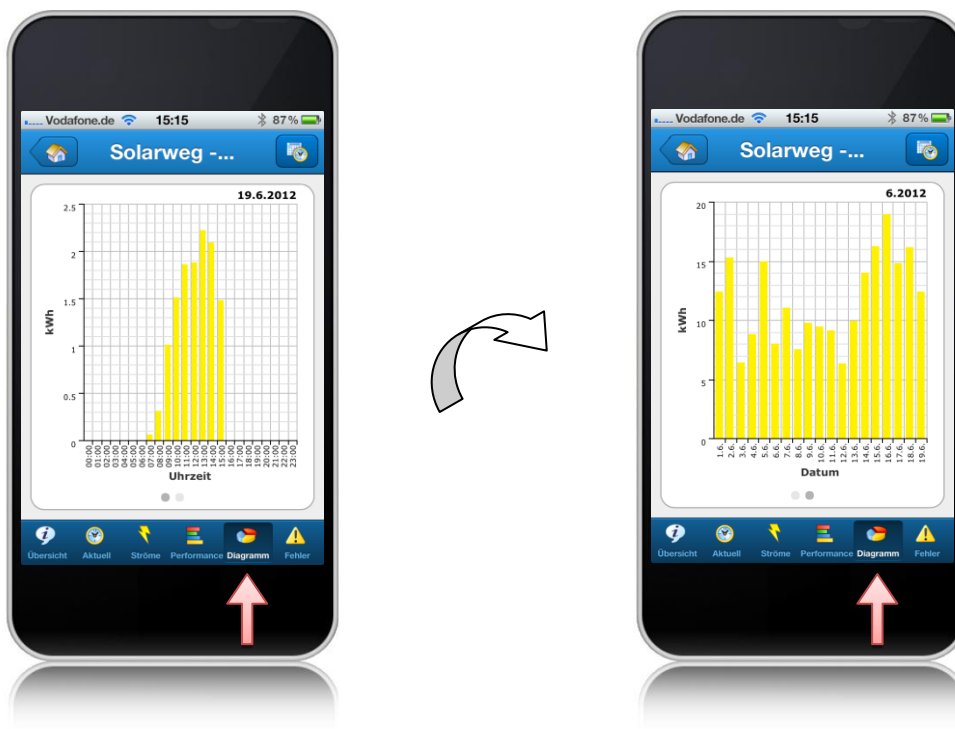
Vodafone.de 15:15 87%

Solarweg -...

19.6.2012

2.5
2
1.5
1
0.5
0

kWh

00:00 01:00 02:00 03:00 04:00 05:00 06:00 07:00 08:00 09:00 10:00 11:00 12:00 13:00 14:00 15:00 16:00 17:00 18:00 19:00 20:00 21:00 22:00 23:00

Uhrzeit

Übersicht Aktuell Ströme Performance Diagramm Fehler

Vodafone.de 15:15 87%

Solarweg -...

6.2012

20
15
10
5
0

kWh

1.6 2.6 3.6 4.6 5.6 6.6 7.6 8.6 9.6 10.6 11.6 12.6 13.6 14.6 15.6 16.6 17.6 18.6 19.6

Datum

Übersicht Aktuell Ströme Performance Diagramm Fehler